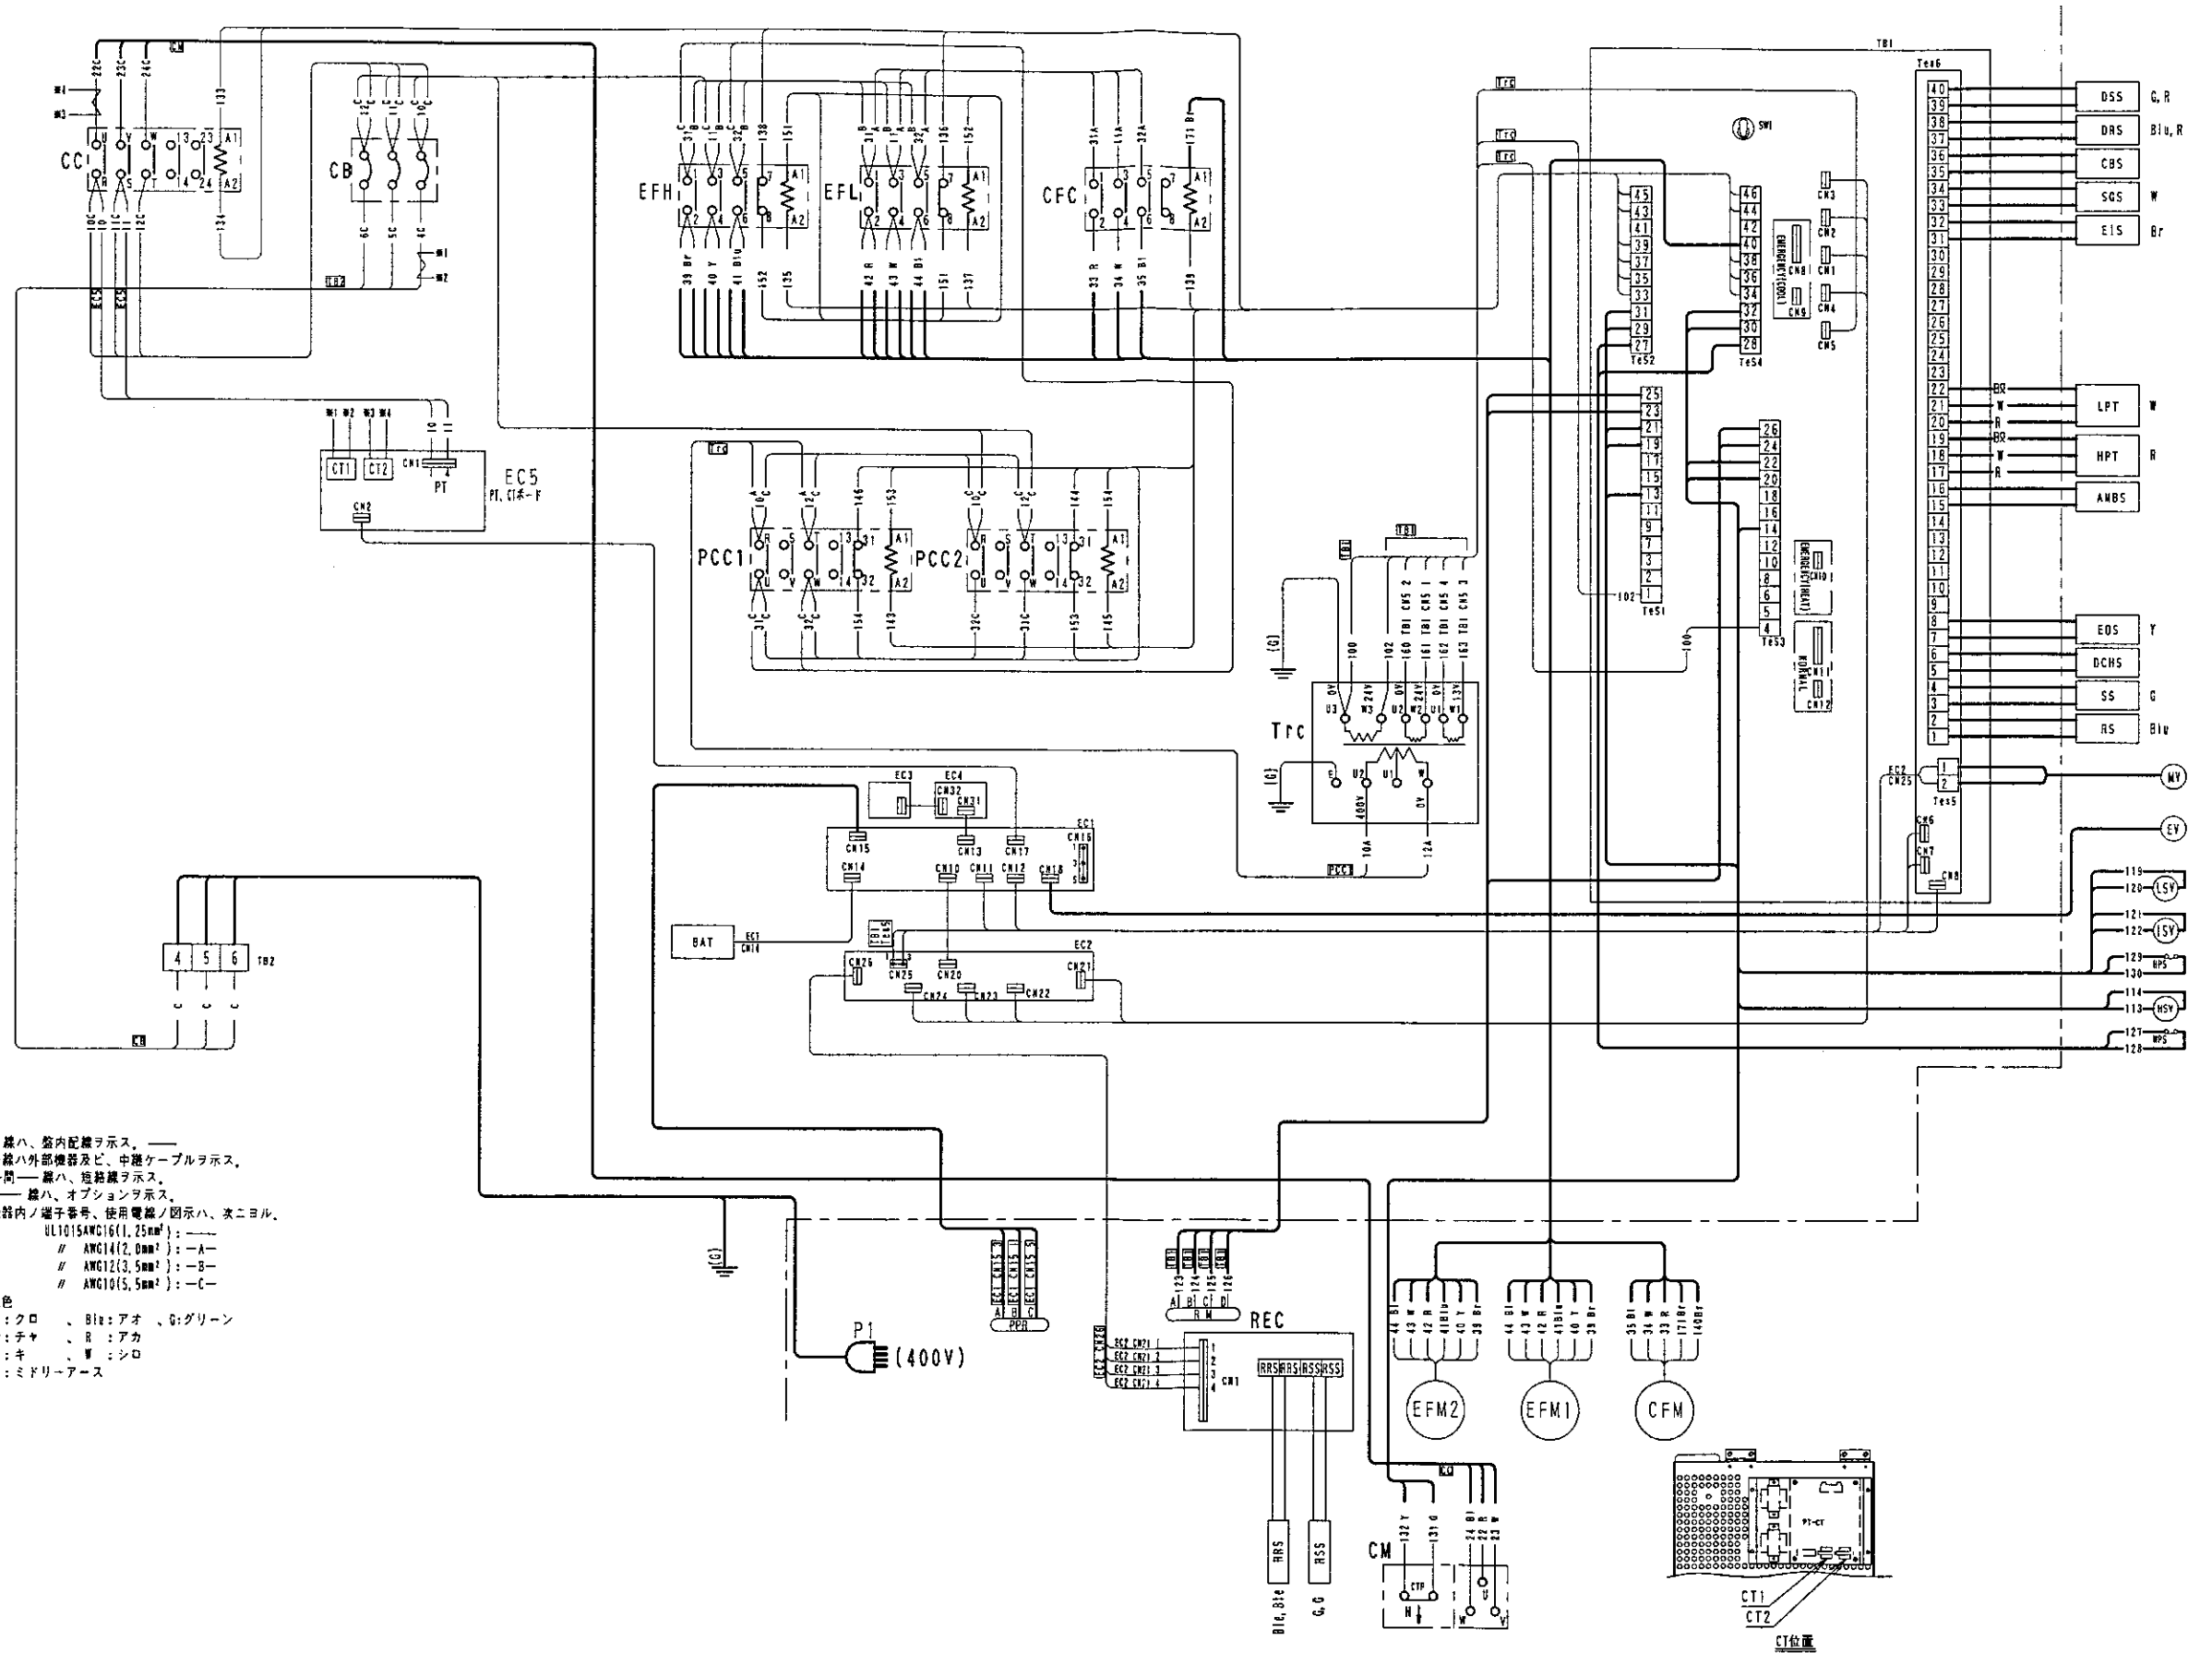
CC
CB
EFH
EFL
CFC
PCC1
PCC2
EC5
PT, CTボード
CT1
CT2
PT
TB2
EC1
EC2
EC3
EC4
BAT
Trc
TB1
Te6
DSS G, R
DRS Blu, R
CBS
SQS W
EIS Br
LPT W
HPT R
ANBS
EOS Y
DCHS
SS G
RS Blu
MV
EV
LSV
LSV
HPS
HSV
HPS
SW1
EMERGENCY(COOL)
EMERGENCY(HEAT)
NORMAL
Te51
Te52
Te53
Te54
Te5
P1
(400V)
PPR
REC
RM
RRS
RSS
Blu, Blu
G, G
CM
CTP
EFM2
EFM1
CFM
CT1
CT2
CT位置
PT-CT

線ハ、盤内配線ヲ示ス。
線ハ外部機器及ビ、中継ケーブルヲ示ス。
間── 線ハ、短絡線ヲ示ス。
── 線ハ、オプションヲ示ス。
器内ノ端子番号、使用電線ノ図示ハ、次ニヨル。
UL1015AWG16(1.25mm²) : ──
〃 AWG14(2.0mm²) : ─A─
〃 AWG12(3.5mm²) : ─B─
〃 AWG10(5.5mm²) : ─C─
色
:クロ 、Blu:アオ 、G:グリーン
:チャ 、R :アカ
:キ 、W :シロ
:ミドリ-アース